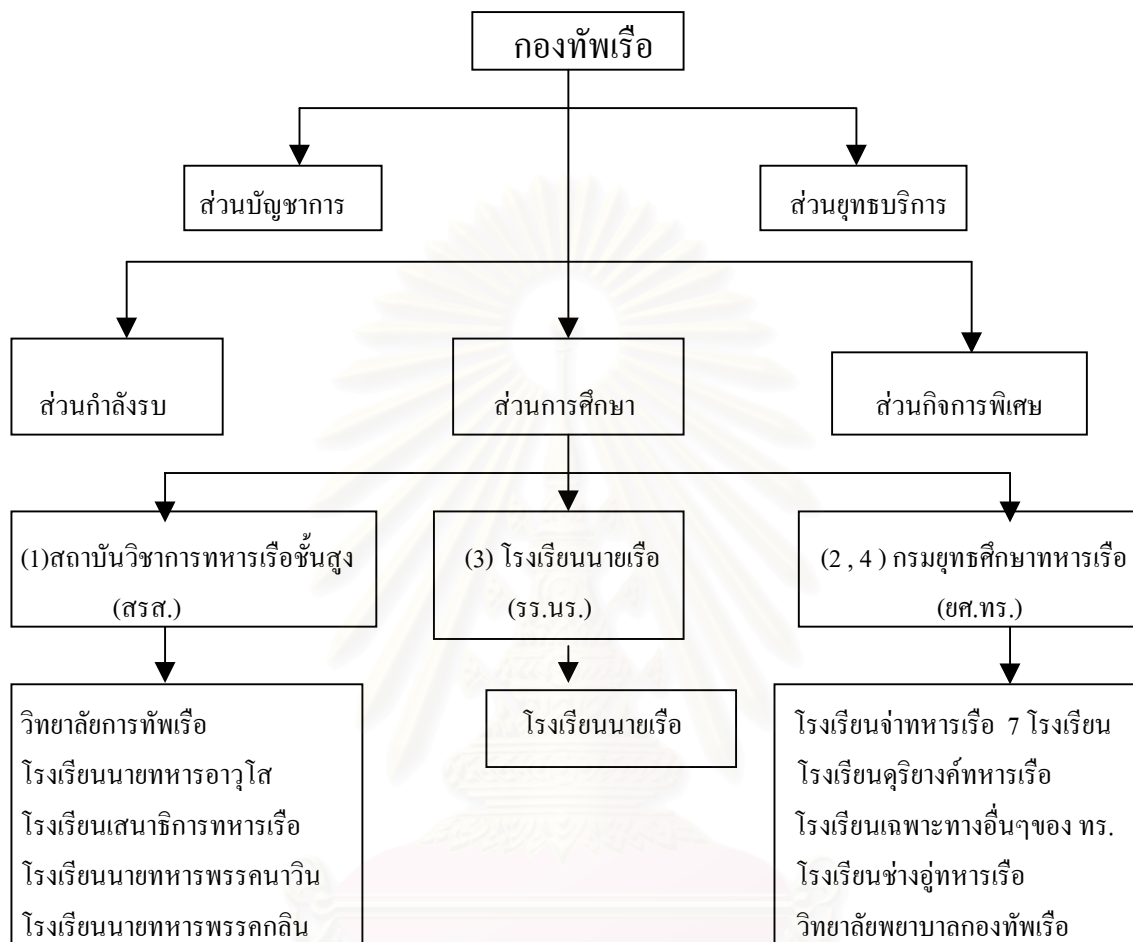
กองทัพเรือ

ส่วนบัญชาการ

ส่วนยุทธบริการ

ส่วนกำลังรบ

ส่วนการศึกษา

ส่วนกิจการพิเศษ

(1)สถาบันวิชาการทหารเรือชั้นสูง (สรส.)

(3) โรงเรียนนายเรือ (รร.นร.)

(2 , 4 ) กรมยุทธศึกษาทหารเรือ (ยศ.ทร.)

วิทยาลัยการทัพเรือ
โรงเรียนนายทหารอาวุโส
โรงเรียนเสนาธิการทหารเรือ
โรงเรียนนายทหารพรรคนาวิน
โรงเรียนนายทหารพรรคกลิน

โรงเรียนนายเรือ

โรงเรียนจ่าทหารเรือ 7 โรงเรียน
โรงเรียนดุริยางค์ทหารเรือ
โรงเรียนเฉพาะทางอื่นๆของ ทร.
โรงเรียนช่างอู่ทหารเรือ
วิทยาลัยพยาบาลกองทัพเรือ